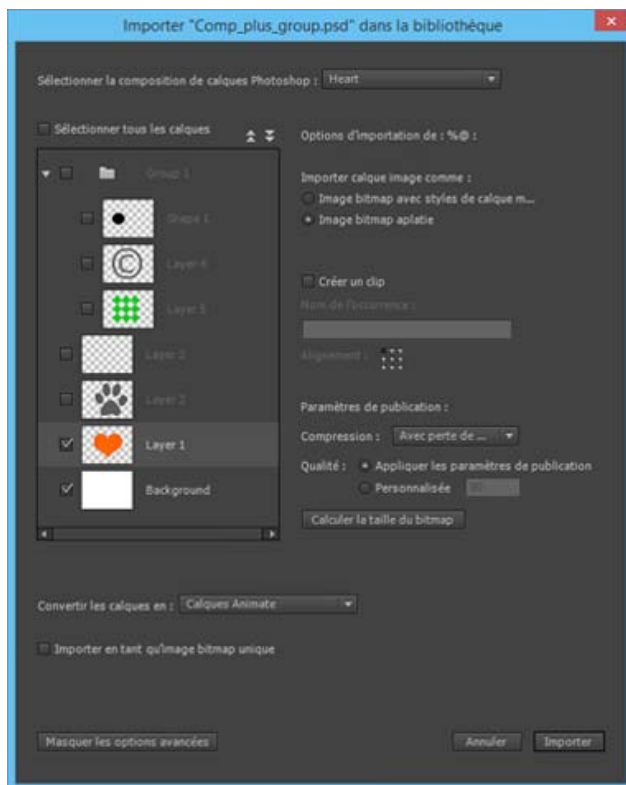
Importer "Comp_plus_group.psd" dans la bibliothèque

Sélectionner la composition de calques Photoshop : Heart

Sélectionner tous les calques

Group 1

Shape 1

Layer 4

Layer 5

Layer 3

Layer 2

Layer 1

Background

Options d'importation de : %@ :

Importer calque image comme :

Image bitmap avec styles de calque m...

Image bitmap aplatie

Créer un clip

Nom de l'occurrence :

Alignement :

Paramètres de publication :

Compression : Avec perte de ...

Qualité : Appliquer les paramètres de publication

Personnalisée

Calculer la taille du bitmap

Convertir les calques en : Calques Animate

Importer en tant qu'image bitmap unique

Masquer les options avancées

Annuler

Importer